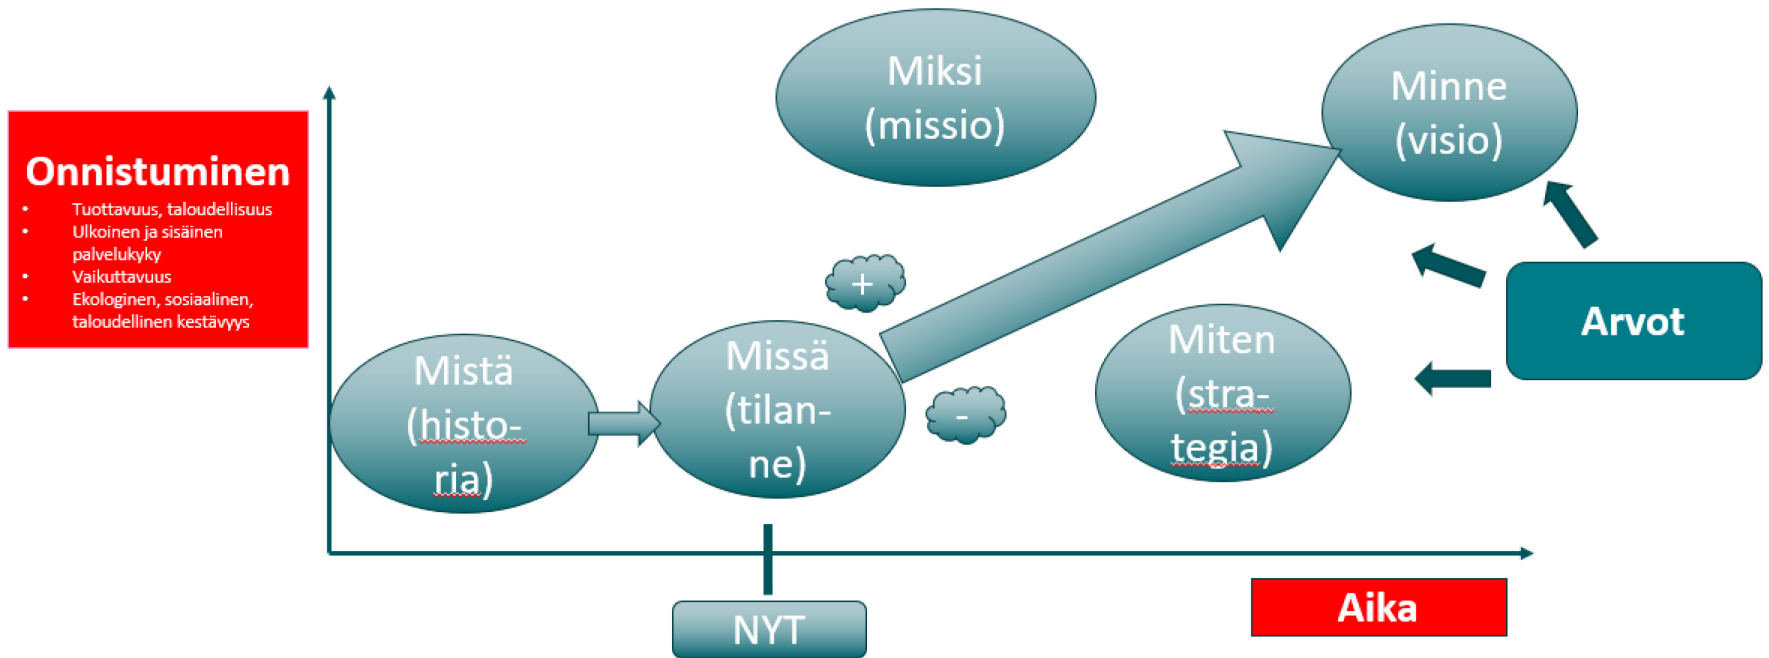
Onnistuminen
- Tuottavuus, taloudellisuus
- Ulkoinen ja sisäinen palvelukyky
- Vaikuttavuus
- Ekologinen, sosiaalinen, taloudellinen kestävyys

Miksi (missio)

Minne (visio)

+

Mistä (historia)

Missä (tilanne)

-

Miten (strategia)

Arvot

NYT

Aika